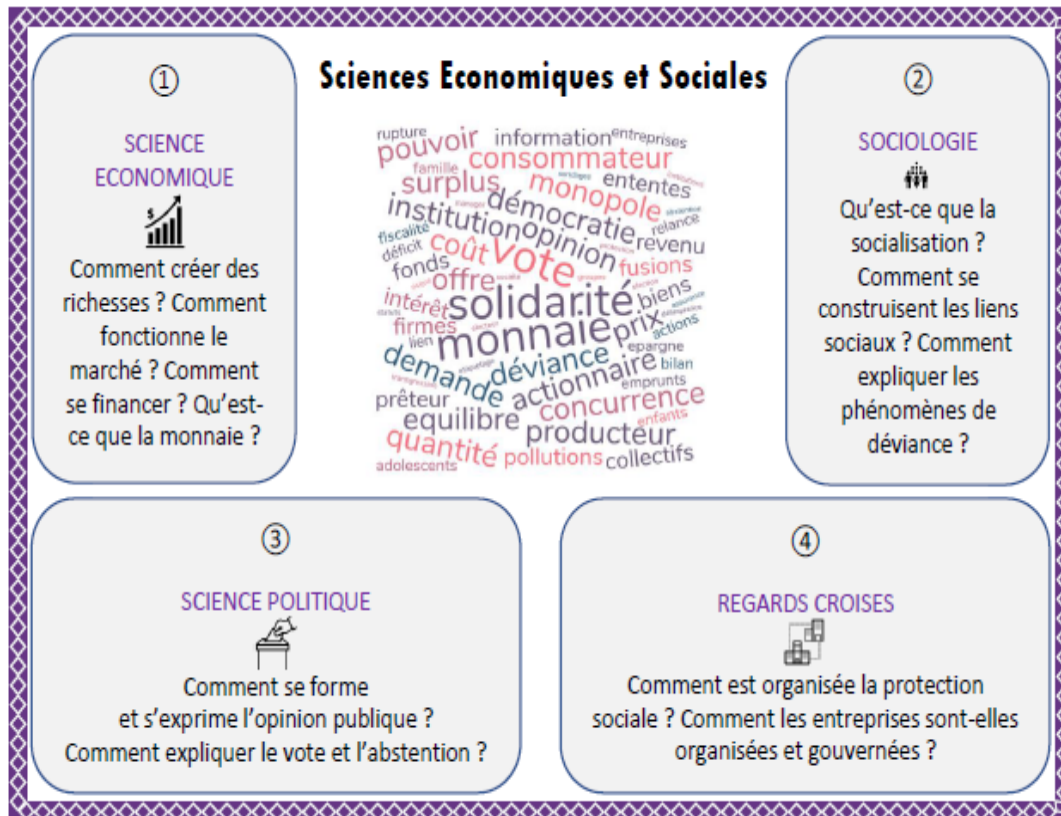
Sciences Economiques et Sociales

①

SCIENCE ECONOMIQUE

Comment créer des richesses ? Comment fonctionne le marché ? Comment se financer ? Qu'est-ce que la monnaie ?

rupture pouvoir information entreprises consommateur famille surplus monopole ententes institution démocratie opinion fiscalité déficit coût vote revenu relance fonds offre fusions intérêt solidarité biens lien firmes monnaie prix actions demande déviance épargne bilan actionnaire emprunts prêteur equilibre concurrence enfants quantité producteur pollutions collectifs adolescents

②

SOCIOLOGIE

Qu'est-ce que la socialisation ? Comment se construisent les liens sociaux ? Comment expliquer les phénomènes de déviance ?

③

SCIENCE POLITIQUE

Comment se forme et s'exprime l'opinion publique ? Comment expliquer le vote et l'abstention ?

④

REGARDS CROISES

Comment est organisée la protection sociale ? Comment les entreprises sont-elles organisées et gouvernées ?